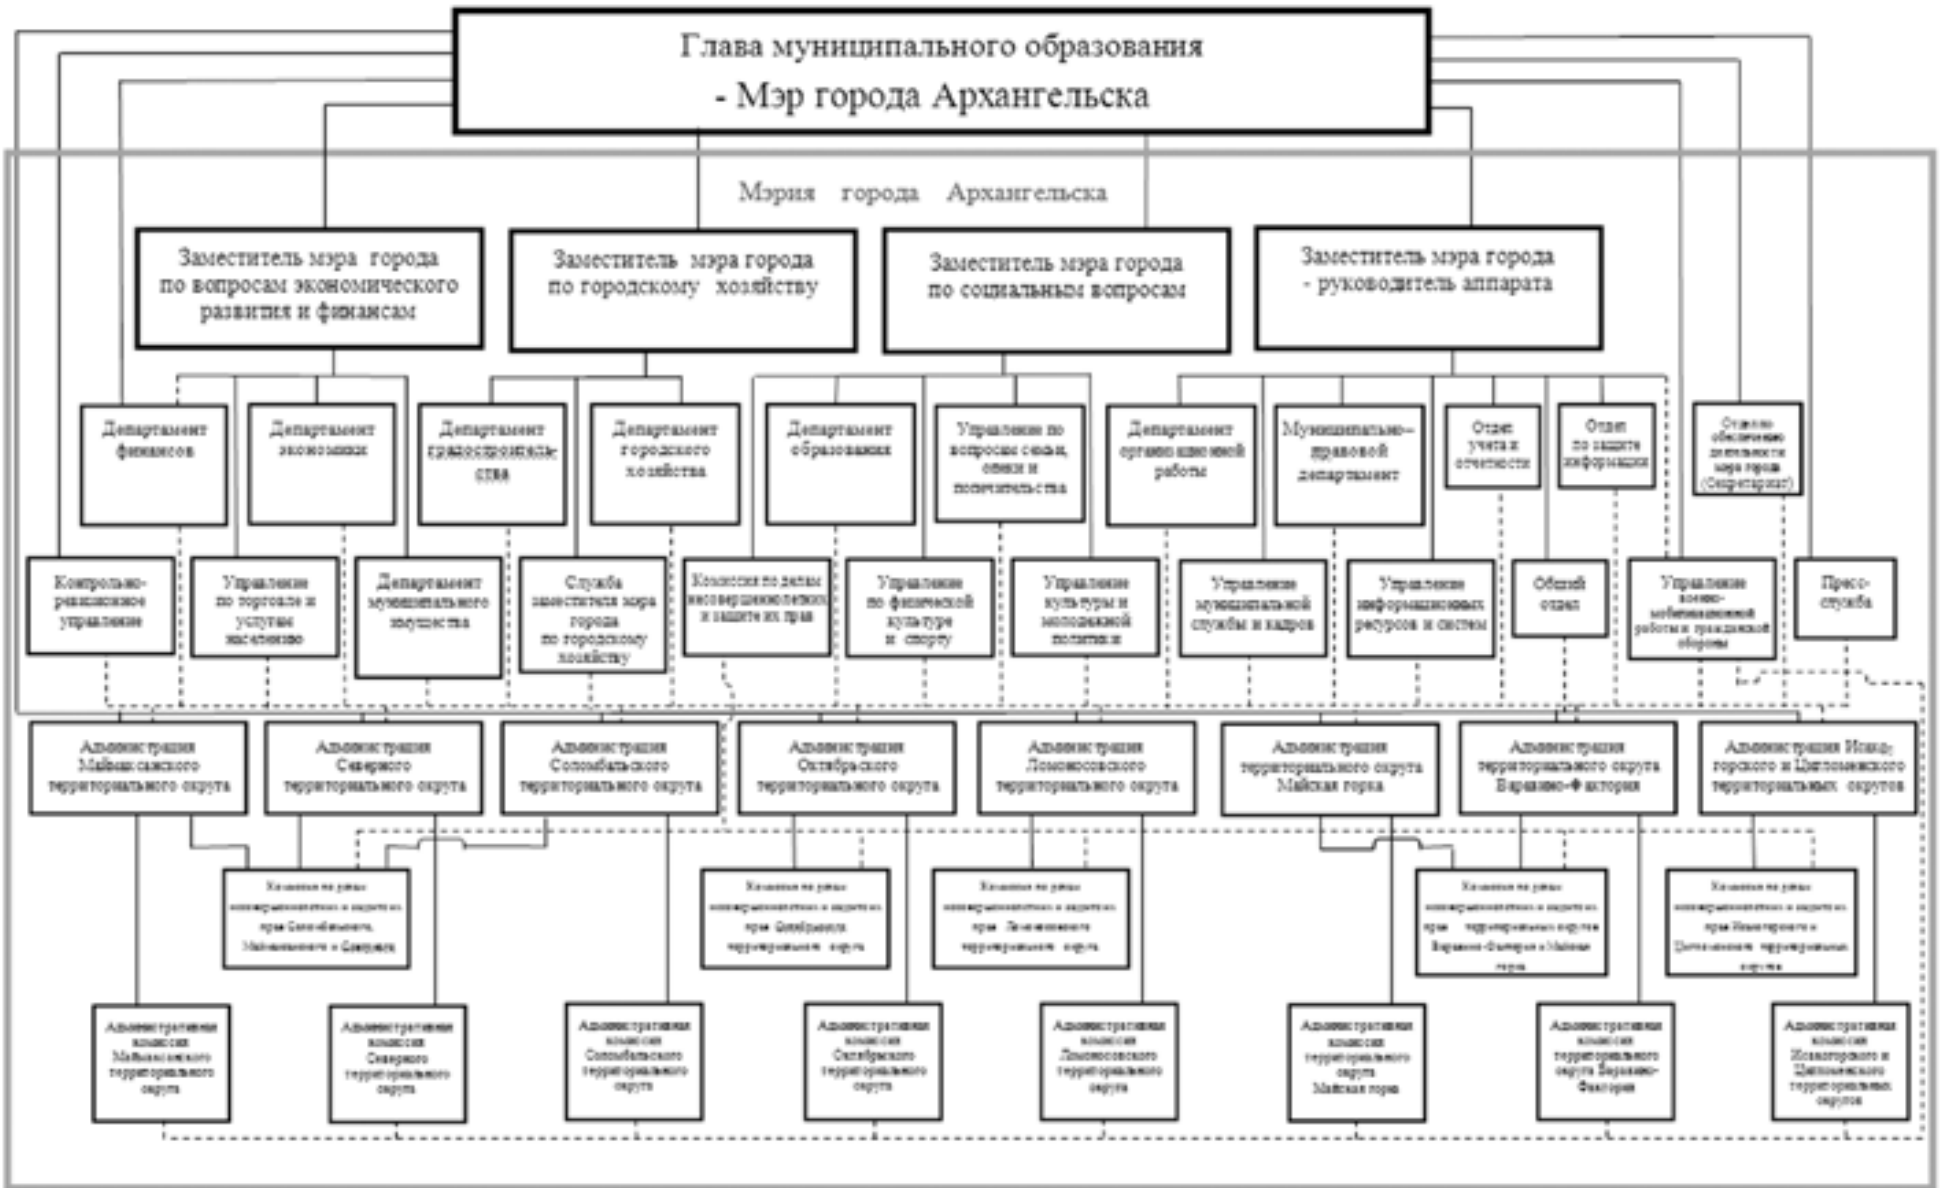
Глава муниципального образования
- Мэр города Архангельска

Мэрия города Архангельска

Заместитель мэра города по вопросам экономического развития и финансам

Заместитель мэра города по городскому хозяйству

Заместитель мэра города по социальным вопросам

Заместитель мэра города - руководитель аппарата

Департамент финансов

Департамент экономики

Департамент градостроительства

Департамент городского хозяйства

Департамент образования

Управление по вопросам семьи, опеки и попечительства

Департамент организационной работы

Муниципально-правовой департамент

Отдел учета и отчетности

Отдел по защите информации

Отдел по обеспечению деятельности мэра города (Секретариат)

Контрольно-ревизионное управление

Управление по торговле и услугам населению

Департамент муниципального имущества

Служба заместителя мэра города по городскому хозяйству

Комиссия по делам несовершеннолетних и защите их прав

Управление по физической культуре и спорту

Управление культуры и молодежной политики

Управление муниципальной службы и кадров

Управление информационных ресурсов и систем

Общий отдел

Управление военно-мобилизационной работы и гражданской обороны

Пресс-служба

Администрация Маймаксанского территориального округа

Администрация Северного территориального округа

Администрация Соломбальского территориального округа

Администрация Октябрьского территориального округа

Администрация Ломоносовского территориального округа

Администрация территориального округа Майская горка

Администрация территориального округа Варавино-Фактория

Администрация Исакогорского и Цигломенского территориальных округов

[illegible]

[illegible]

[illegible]

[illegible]

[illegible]

Административная комиссия Маймаксанского территориального округа

Административная комиссия Северного территориального округа

Административная комиссия Соломбальского территориального округа

Административная комиссия Октябрьского территориального округа

Административная комиссия Ломоносовского территориального округа

Административная комиссия территориального округа Майская горка

Административная комиссия территориального округа Варавино-Фактория

Административная комиссия Исакогорского и Цигломенского территориальных округов